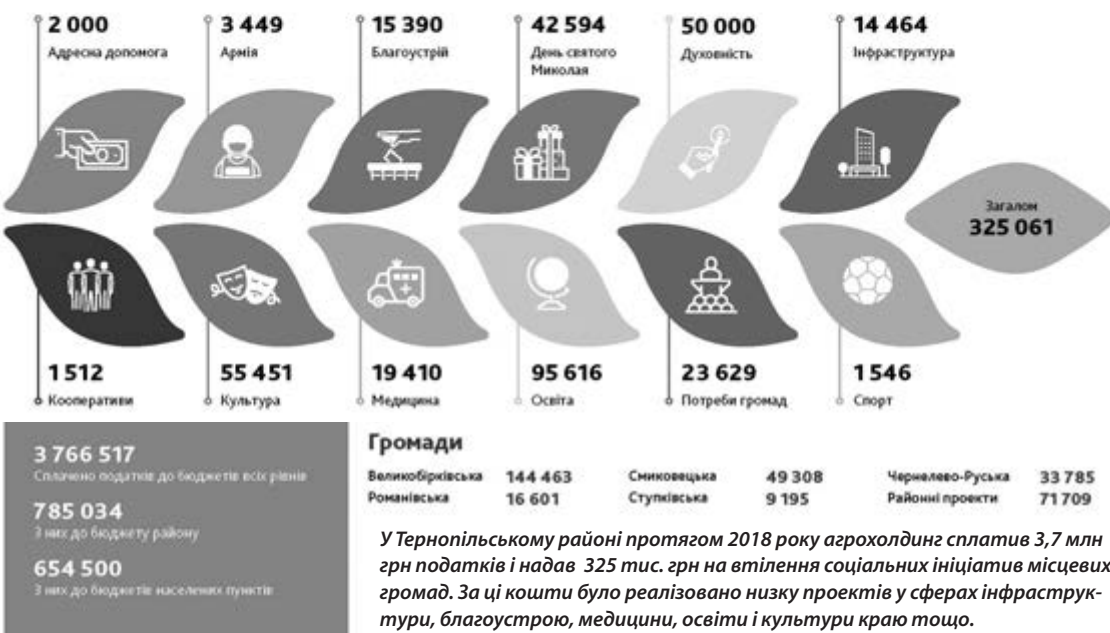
2 000
Адресна допомога

3 449
Армія

15 390
Благоустрій

42 594
День святого Миколая

50 000
Духовність

14 464
Інфраструктура

Загалом
325 061

1 512
Кооперативи

55 451
Культура

19 410
Медицина

95 616
Освіта

23 629
Потреби громад

1 546
Спорт

3 766 517
Сплачено податків до бюджетів всіх рівнів

785 034
З них до бюджету району

654 500
З них до бюджетів населених пунктів

Громади

| Великобірківська | 144 463 | Смиковецька | 49 308 | Чернелево-Руська | 33 785 |
|---|---|---|---|---|---|
| Романівська | 16 601 | Ступківська | 9 195 | Районні проекти | 71 709 |

У Тернопільському районі протягом 2018 року агрохолдинг сплатив 3,7 млн грн податків і надав 325 тис. грн на втілення соціальних ініціатив місцевих громад. За ці кошти було реалізовано низку проектів у сферах інфраструктури, благоустрою, медицини, освіти і культури краю тощо.